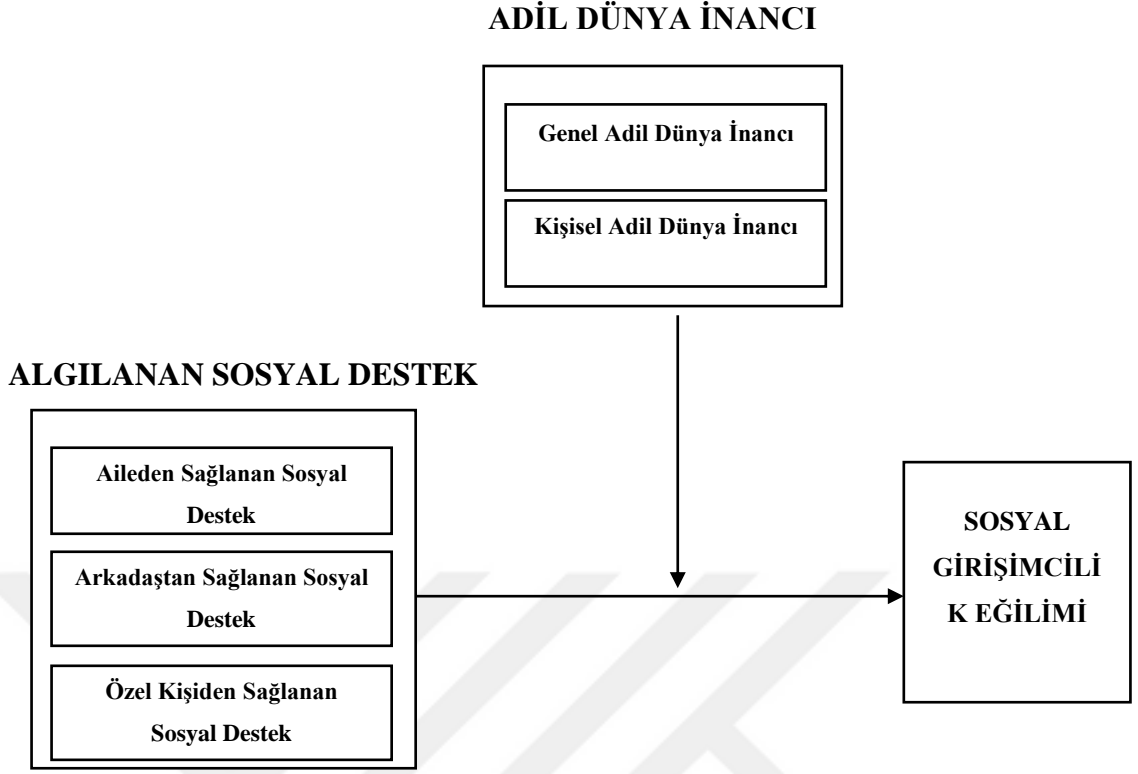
ADİL DÜNYA İNANCI

Genel Adil Dünya İnancı

Kişisel Adil Dünya İnancı

ALGILANAN SOSYAL DESTEK

Aileden Sağlanan Sosyal Destek

Arkadaştan Sağlanan Sosyal Destek

Özel Kişiden Sağlanan Sosyal Destek

SOSYAL GİRİŞİMCİLİ K EĞİLİMİ